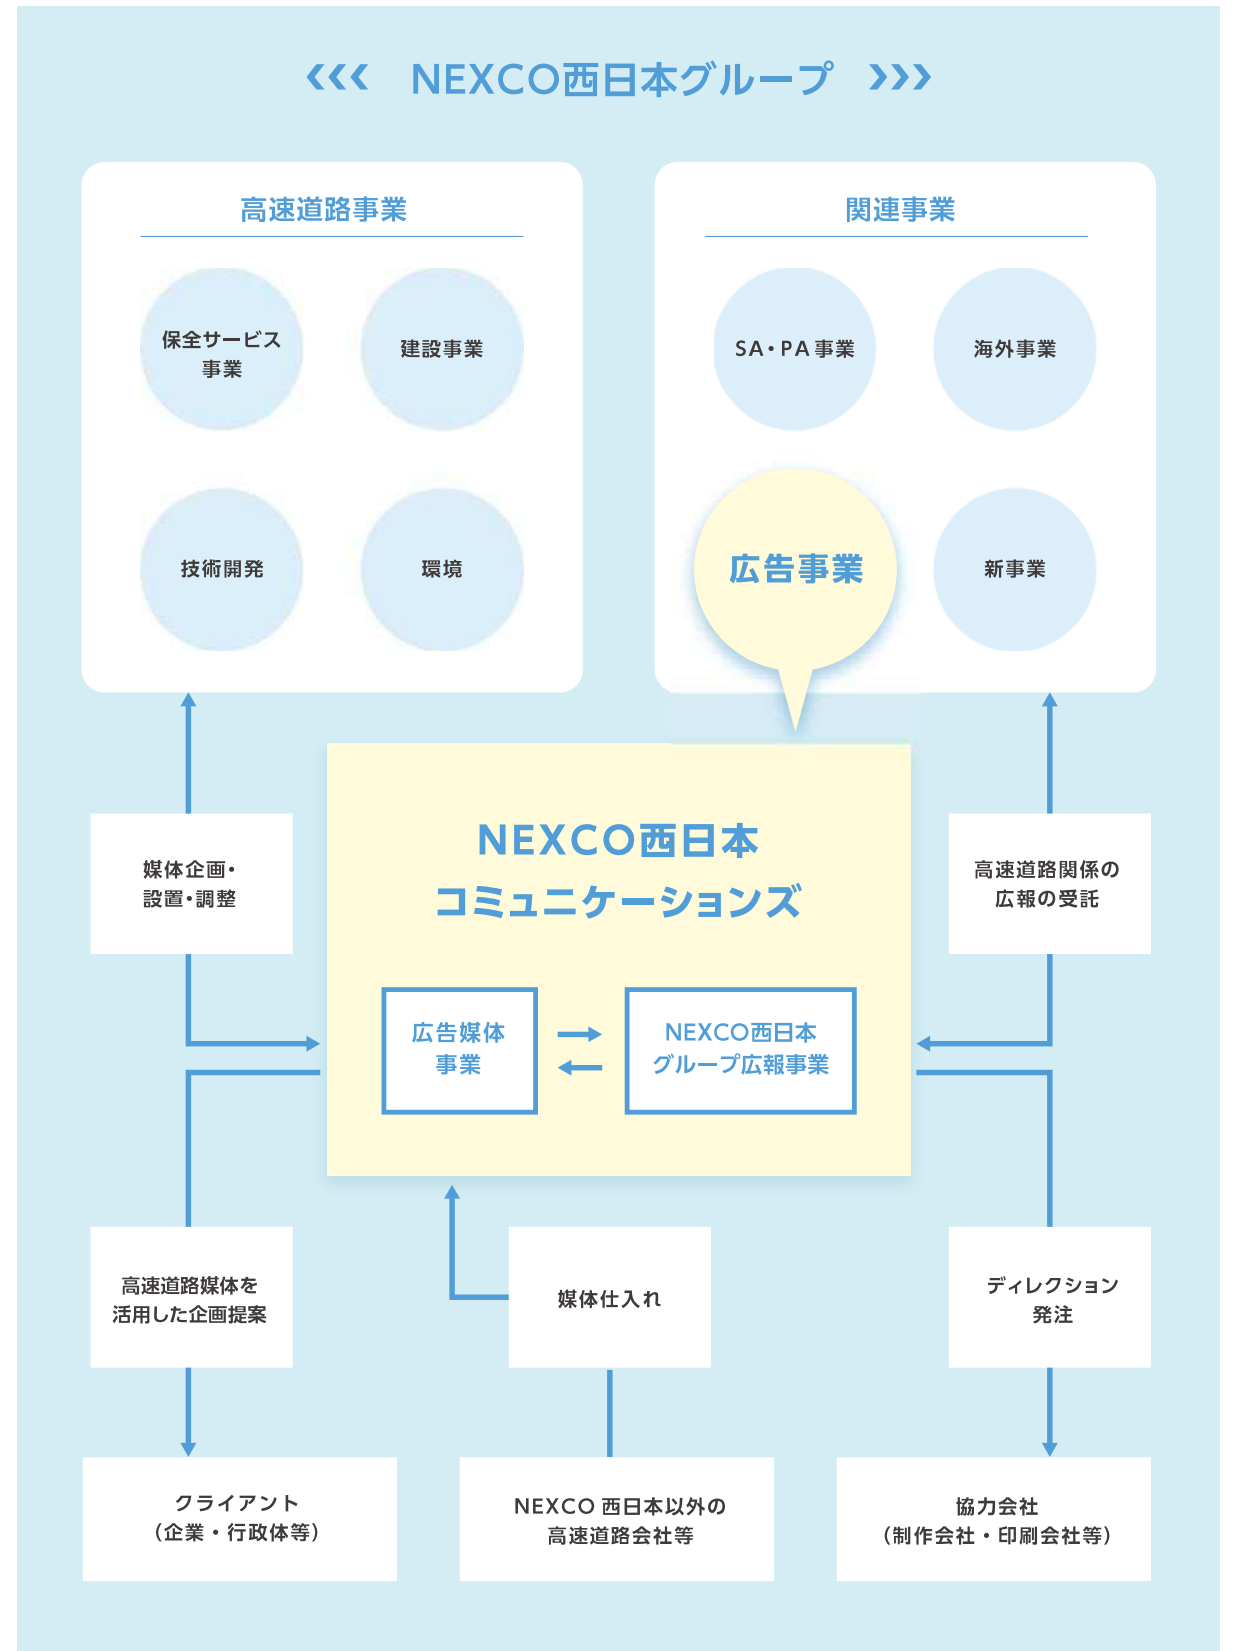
NEXCO西日本グループ

高速道路事業

保全サービス事業

建設事業

技術開発

環境

関連事業

SA・PA事業

海外事業

広告事業

新事業

媒体企画・設置・調整

高速道路関係の広報の受託

NEXCO西日本コミュニケーションズ

広告媒体事業

NEXCO西日本グループ広報事業

高速道路媒体を活用した企画提案

媒体仕入れ

ディレクション発注

クライアント（企業・行政体等）

NEXCO 西日本以外の高速道路会社等

協力会社（制作会社・印刷会社等）